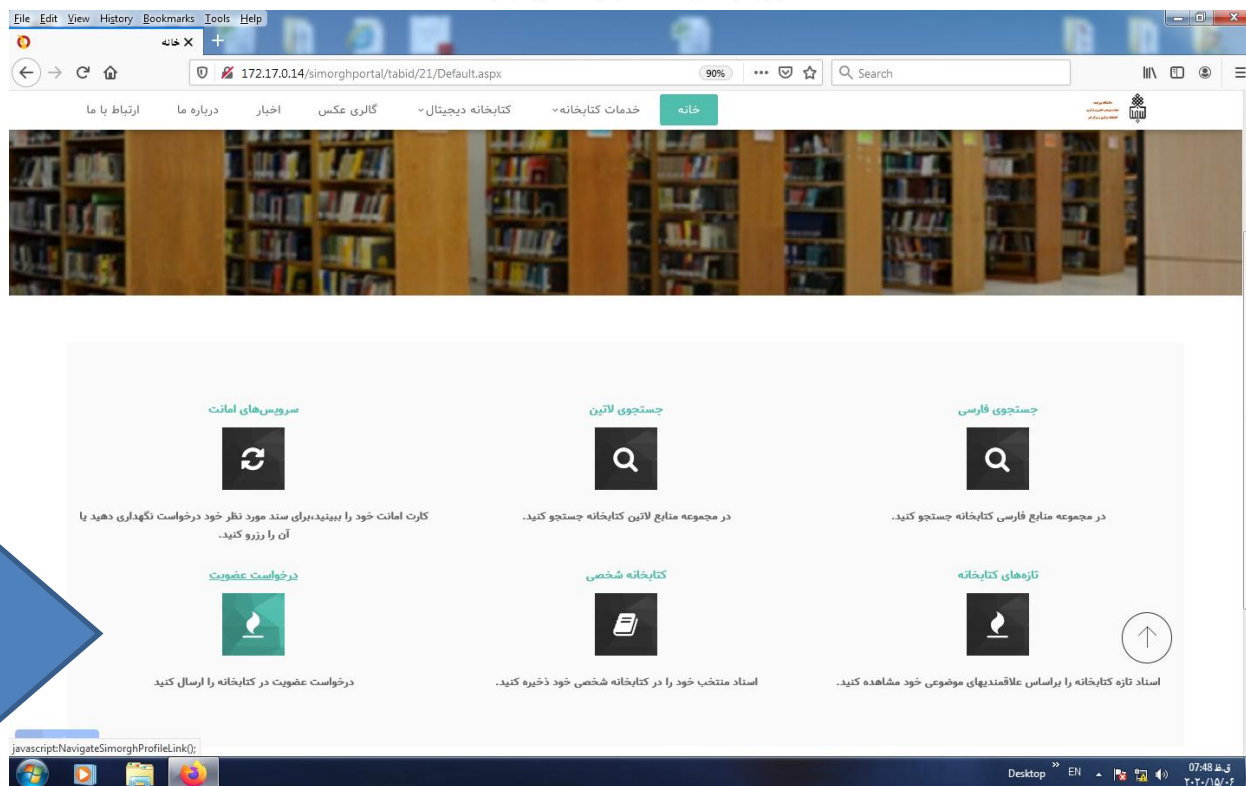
File Edit View History Bookmarks Tools Help

خانه

172.17.0.14/simorghportal/tabid/21/Default.aspx

90%

Search

خانه خدمات کتابخانه کتابخانه دیجیتال گالری عکس اخبار درباره ما ارتباط با ما

جستجوی فارسی

در مجموعه منابع فارسی کتابخانه جستجو کنید.

جستجوی لاتین

در مجموعه منابع لاتین کتابخانه جستجو کنید.

سرویس‌های امانت

کارت امانت خود را ببینید،برای سند مورد نظر خود درخواست نگهداری دهید یا آن را رزرو کنید.

تازه‌های کتابخانه

اسناد تازه کتابخانه را براساس علاقمندیهای موضوعی خود مشاهده کنید.

کتابخانه شخصی

اسناد منتخب خود را در کتابخانه شخصی خود ذخیره کنید.

درخواست عضویت

درخواست عضویت در کتابخانه را ارسال کنید

javascript:NavigateSimorghProfileLink();

Desktop EN 07:48 ق.ظ ۲۰۲۰/۱۵/۰۶